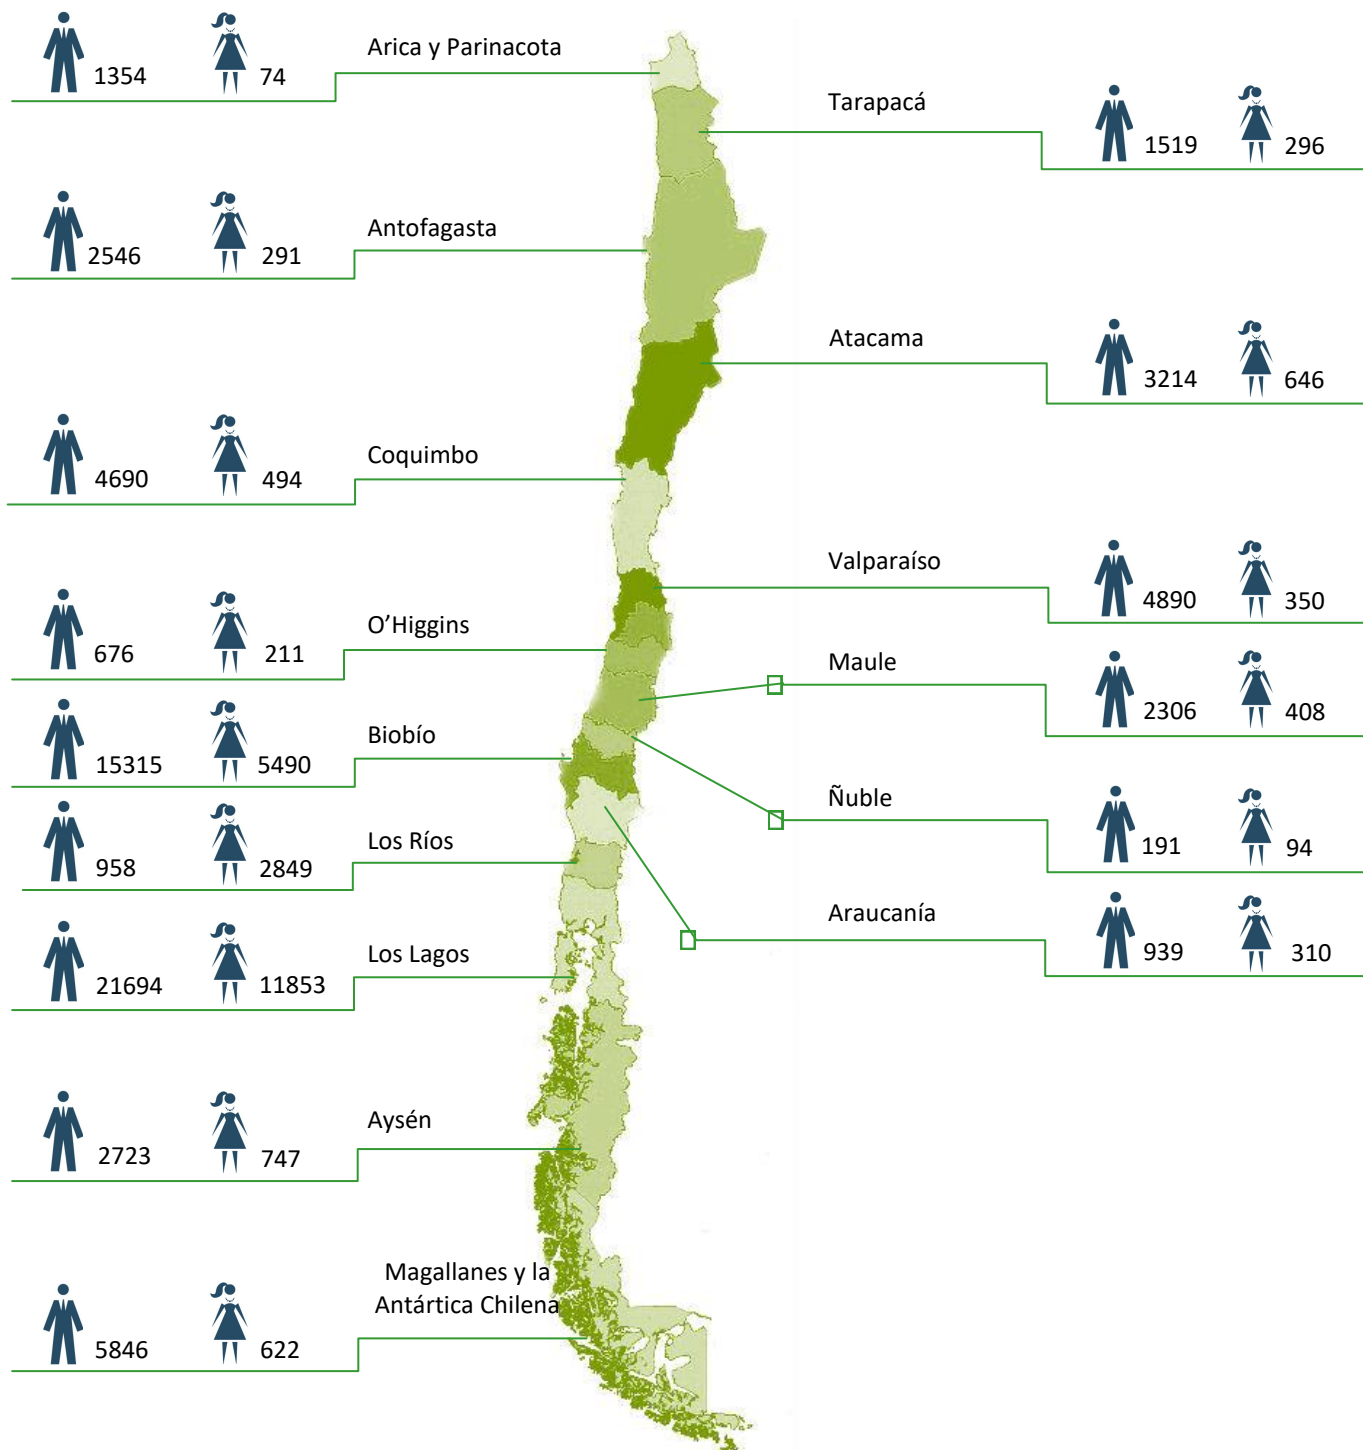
1354 74 Arica y Parinacota

Tarapacá 1519 296

2546 291 Antofagasta

Atacama 3214 646

4690 494 Coquimbo

Valparaíso 4890 350

676 211 O’Higgins

Maule 2306 408

15315 5490 Biobío

Ñuble 191 94

958 2849 Los Ríos

Araucanía 939 310

21694 11853 Los Lagos

2723 747 Aysén

5846 622 Magallanes y la Antártica Chilena